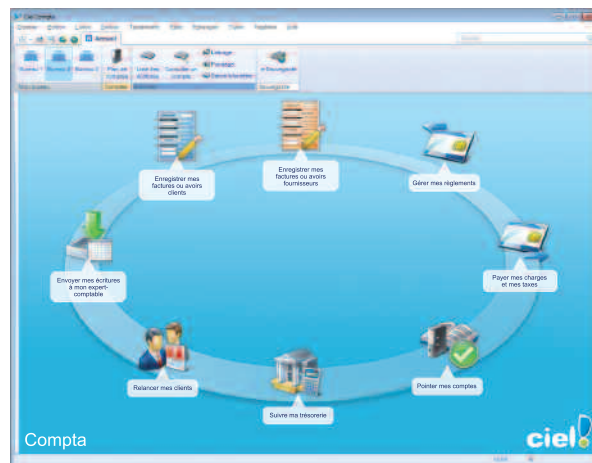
Ciel Compta

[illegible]

Enregistrer mes factures ou avoirs clients

Enregistrer mes factures ou avoirs fournisseurs

Gérer mes règlements

Payer mes charges et mes taxes

Pointer mes comptes

Suivre ma trésorerie

Relancer mes clients

Envoyer mes écritures à mon expert-comptable

Compta

ciel